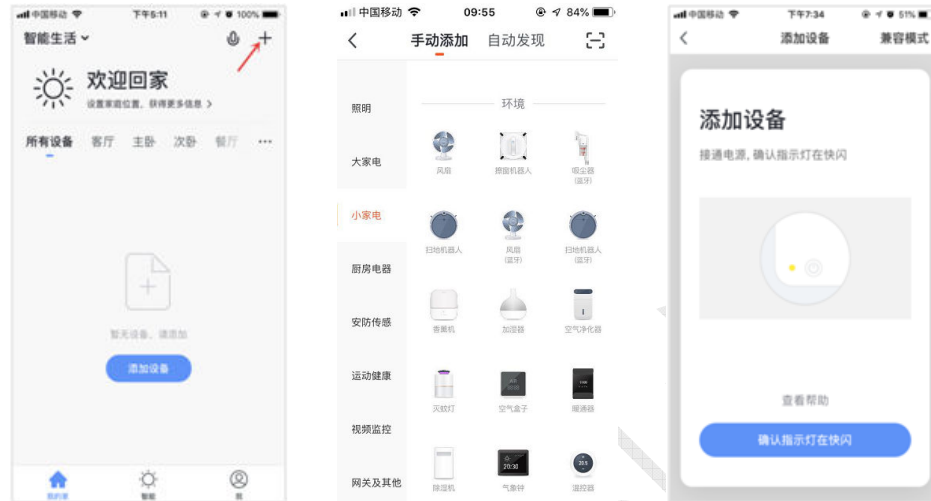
中国移动 下午5:11 100%

智能生活 +

欢迎回家

设置家庭位置，获得更多信息 >

所有设备 客厅 主卧 次卧 餐厅 ···

暂无设备，请添加

添加设备

我的家 智能 我

中国移动 09:55 84%

< 手动添加 自动发现

照明

大家电

小家电

厨房电器

安防传感

运动健康

视频监控

网关及其他

环境

风扇 擦窗机器人 吸尘器 (蓝牙)

扫地机器人 风扇 (蓝牙) 扫地机器人 (蓝牙)

香薰机 加湿器 空气净化器

灭蚊灯 空气盒子 暖通器

除湿机 气象钟 温控器

中国移动 下午7:34 51%

< 添加设备 兼容模式

添加设备

接通电源，确认指示灯在快闪

查看帮助

确认指示灯在快闪